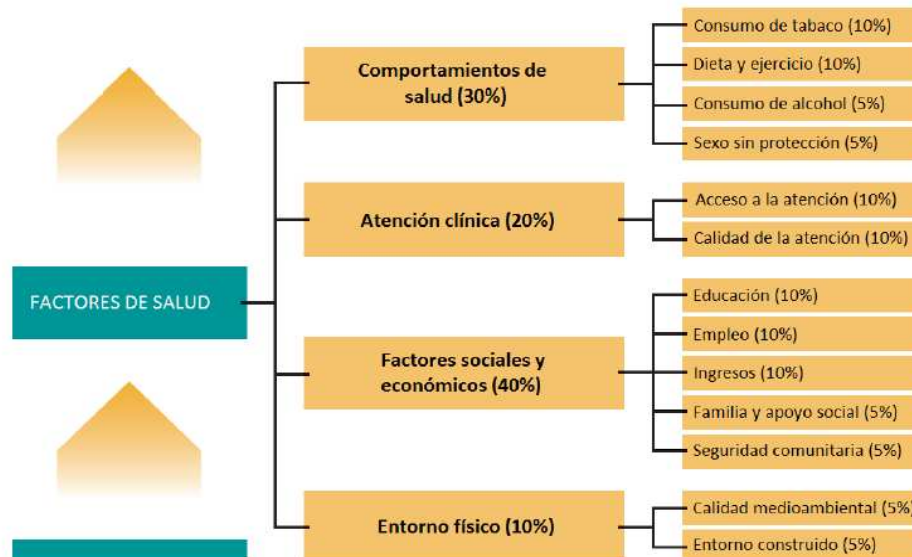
FACTORES DE SALUD

Comportamientos de salud (30%)

Consumo de tabaco (10%)

Dieta y ejercicio (10%)

Consumo de alcohol (5%)

Sexo sin protección (5%)

Atención clínica (20%)

Acceso a la atención (10%)

Calidad de la atención (10%)

Factores sociales y económicos (40%)

Educación (10%)

Empleo (10%)

Ingresos (10%)

Familia y apoyo social (5%)

Seguridad comunitaria (5%)

Entorno físico (10%)

Calidad medioambiental (5%)

Entorno construido (5%)